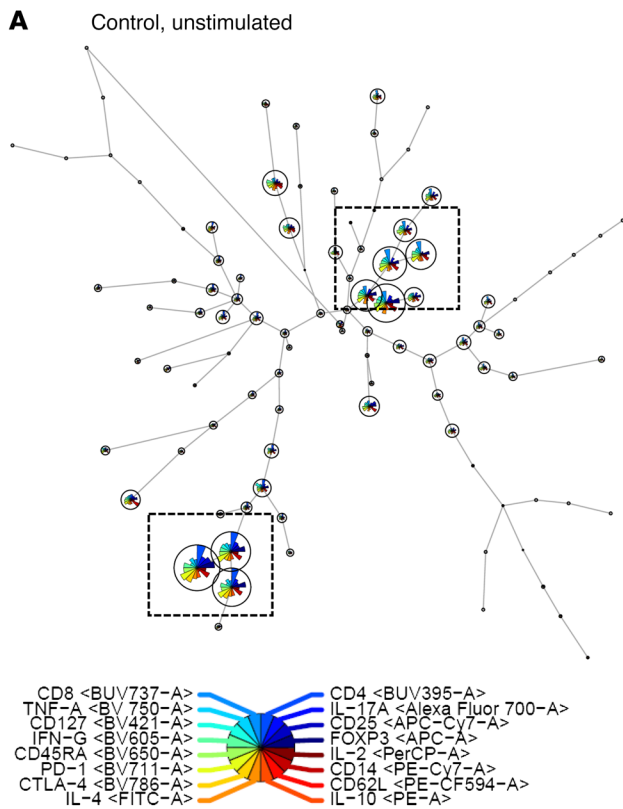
A Control, unstimulated

CD8 <BUV737-A>
TNF-A <BV 750-A>
CD127 <BV421-A>
IFN-G <BV605-A>
CD45RA <BV650-A>
PD-1 <BV711-A>
CTLA-4 <BV786-A>
IL-4 <FITC-A>

CD4 <BUV395-A>
IL-17A <Alexa Fluor 700-A>
CD25 <APC-Cy7-A>
FOXP3 <APC-A>
IL-2 <PerCP-A>
CD14 <PE-Cy7-A>
CD62L <PE-CF594-A>
IL-10 <PE-A>